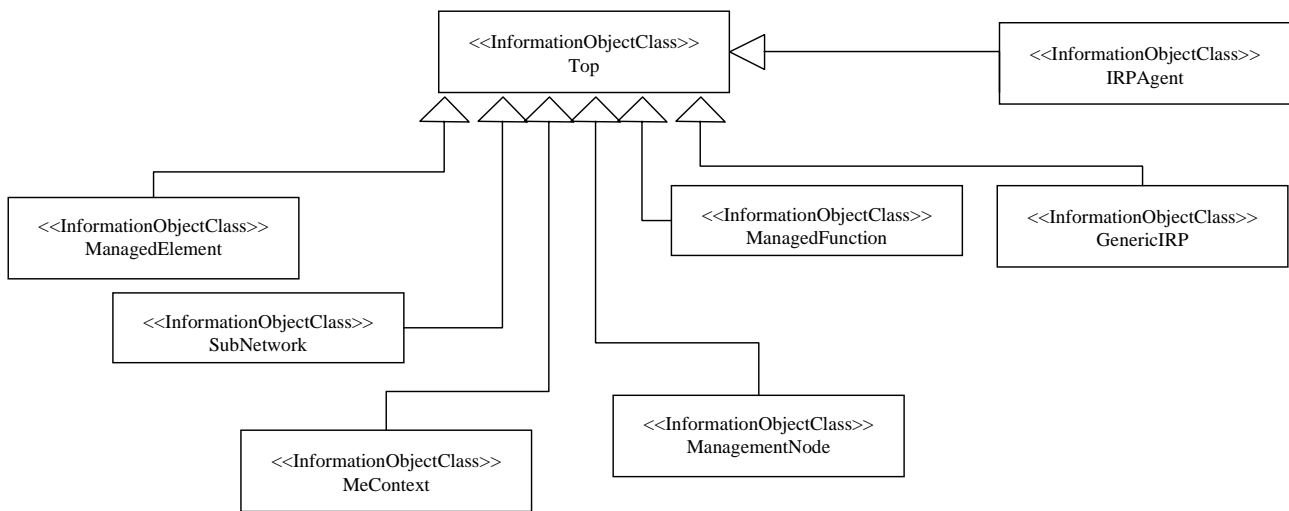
<<InformationObjectClass>>
Top

<<InformationObjectClass>>
IRPAgent

<<InformationObjectClass>>
ManagedElement

<<InformationObjectClass>>
ManagedFunction

<<InformationObjectClass>>
GenericIRP

<<InformationObjectClass>>
SubNetwork

<<InformationObjectClass>>
ManagementNode

<<InformationObjectClass>>
MeContext